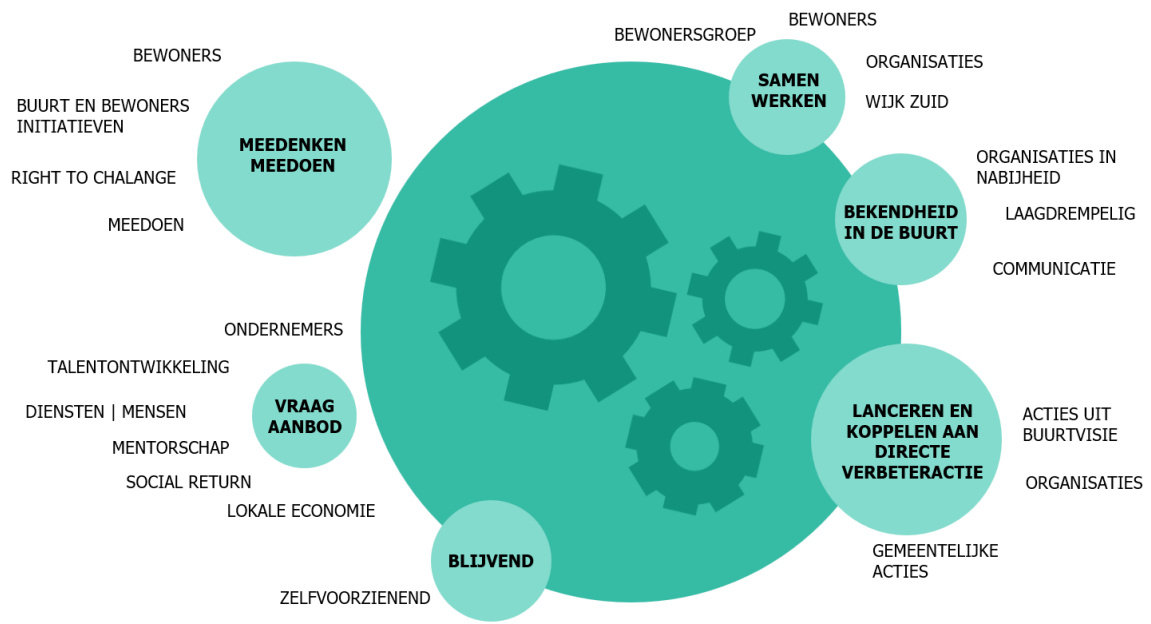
BEWONERS

BUURT EN BEWONERS INITIATIEVEN

RIGHT TO CHALANGE

MEEDOEN

MEEDENKEN MEEDOEN

BEWONERSGROEP

BEWONERS

SAMEN WERKEN

ORGANISATIES

WIJK ZUID

ORGANISATIES IN NABIJHEID

BEKENDHEID IN DE BUURT

LAAGDREMPELIG

COMMUNICATIE

ONDERNEMERS

TALENTONTWIKKELING

DIENSTEN | MENSEN

VRAAG AANBOD

MENTORSCHAP

SOCIAL RETURN

LOKALE ECONOMIE

LANCEREN EN KOPPELEN AAN DIRECTE VERBETERACTIE

ACTIES UIT BUURTVISIE

ORGANISATIES

GEMEENTELIJKE ACTIES

BLIJVEND

ZELFVOORZIENEND